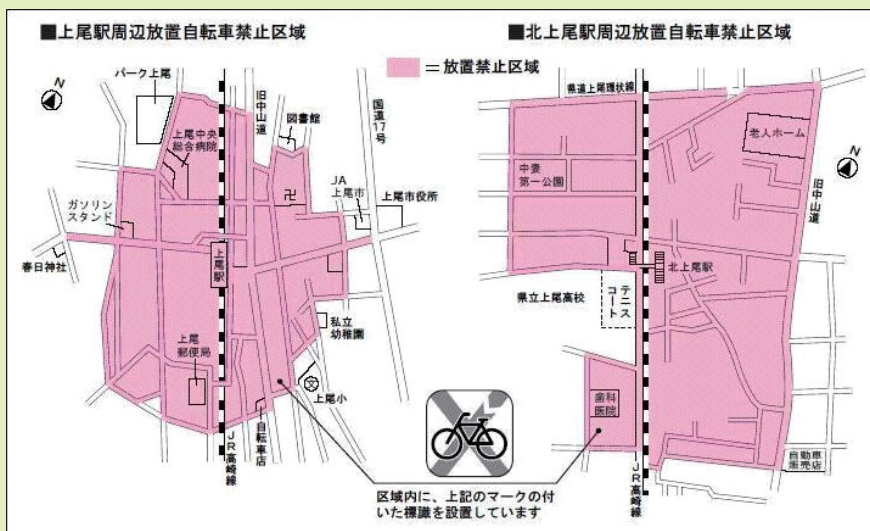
■上尾駅周辺放置自転車禁止区域

■北上尾駅周辺放置自転車禁止区域

＝放置禁止区域

N

パーク上尾

旧中山道

図書館

国道17号

上尾中央総合病院

JA上尾市

上尾市役所

ガソリンスタンド

春日神社

上尾駅

私立幼稚園

上尾郵便局

上尾小

JR高崎線

自転車店

区域内に、上記のマークの付いた標識を設置しています

県道上尾環状線

老人ホーム

N

中妻第一公園

旧中山道

北上尾駅

県立上尾高校

テニスコート

歯科医院

JR高崎線

自動車販売店